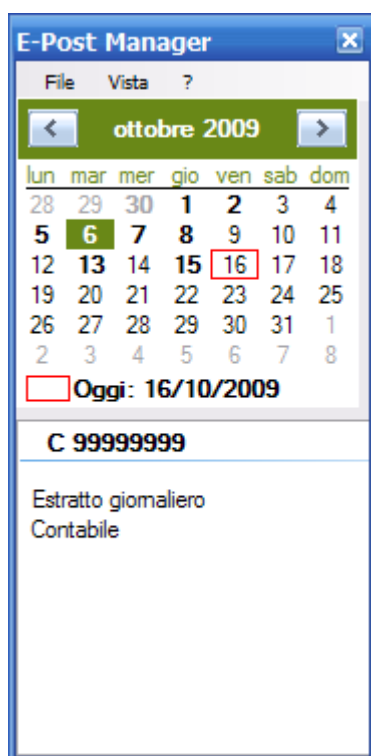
E-Post Manager

File Vista ?

< ottobre 2009 >

| lun | mar | mer | gio | ven | sab | dom |
|---|---|---|---|---|---|---|
| 28 | 29 | 30 | 1 | 2 | 3 | 4 |
| 5 | 6 | 7 | 8 | 9 | 10 | 11 |
| 12 | 13 | 14 | 15 | 16 | 17 | 18 |
| 19 | 20 | 21 | 22 | 23 | 24 | 25 |
| 26 | 27 | 28 | 29 | 30 | 31 | 1 |
| 2 | 3 | 4 | 5 | 6 | 7 | 8 |

Oggi: 16/10/2009

C 99999999

Estratto giornaliero
Contabile